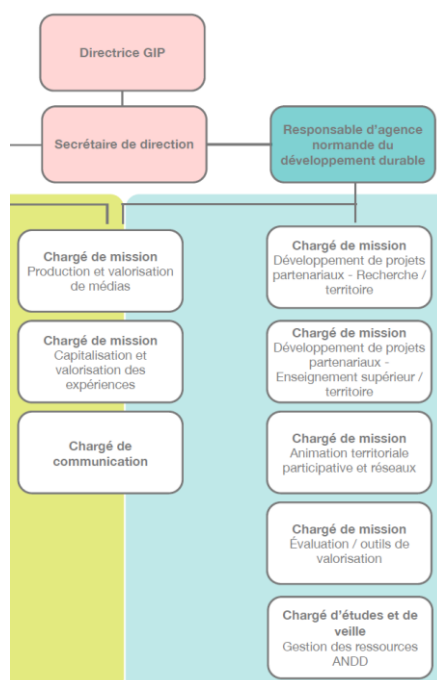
Directrice GIP

Secrétaire de direction

Responsable d'agence normande du développement durable

Chargé de mission
Production et valorisation de médias

Chargé de mission
Capitalisation et valorisation des expériences

Chargé de communication

Chargé de mission
Développement de projets partenariaux - Recherche / territoire

Chargé de mission
Développement de projets partenariaux - Enseignement supérieur / territoire

Chargé de mission
Animation territoriale participative et réseaux

Chargé de mission
Évaluation / outils de valorisation

Chargé d'études et de veille
Gestion des ressources ANDD